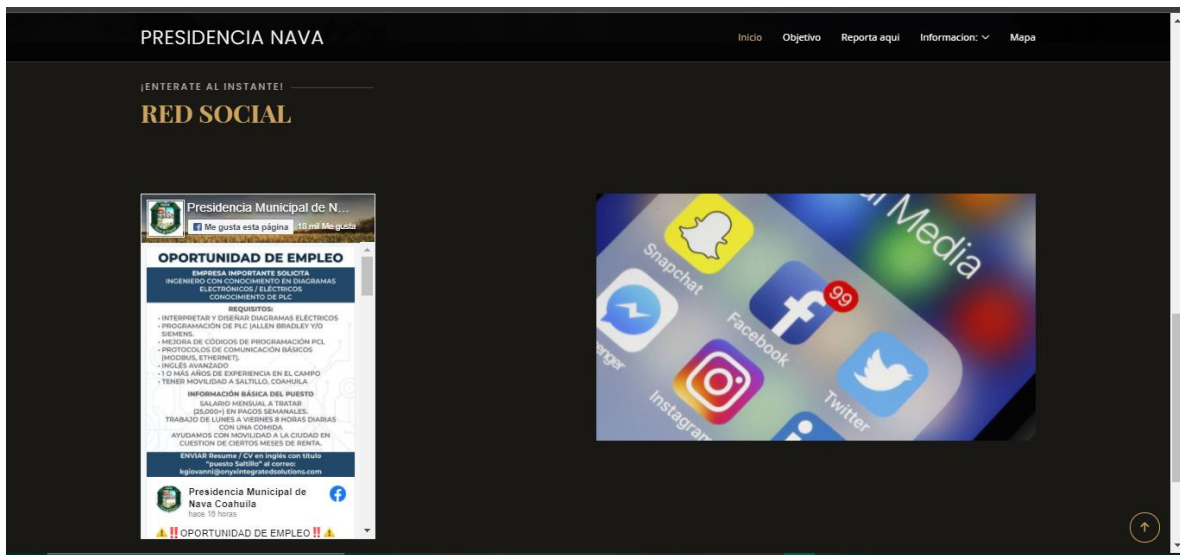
PRESIDENCIA NAVA

Inicio Objetivo Reporta aqui Informacion: Mapa

¡ENTERATE AL INSTANTE!

RED SOCIAL

Presidencia Municipal de N...

Me gusta esta página 18 mil Me gusta

OPORTUNIDAD DE EMPLEO

EMPRESA IMPORTANTE SOLICITA INGENIERO CON CONOCIMIENTO EN DIAGRAMAS ELECTRÓNICOS / ELÉCTRICOS CONOCIMIENTO DE PLC

REQUISITOS:
- INTERPRETAR Y DISEÑAR DIAGRAMAS ELÉCTRICOS
- PROGRAMACIÓN DE PLC (ALLEN BRADLEY Y/O SIEMENS.
- MEJORA DE CÓDIGOS DE PROGRAMACIÓN PCL
- PROTOCOLOS DE COMUNICACIÓN BÁSICOS (MODBUS, ETHERNET).
- INGLÉS AVANZADO
- 1 O MÁS AÑOS DE EXPERIENCIA EN EL CAMPO
- TENER MOVILIDAD A SALTILLO, COAHUILA

INFORMACIÓN BÁSICA DEL PUESTO
SALARIO MENSUAL A TRATAR (25,000+) EN PAGOS SEMANALES.
TRABAJO DE LUNES A VIERNES 8 HORAS DIARIAS CON UNA COMIDA
AYUDAMOS CON MOVILIDAD A LA CIUDAD EN CUESTION DE CIERTOS MESES DE RENTA.

ENVIAR Resume / CV en inglés con titulo "puesto Saltillo" al correo: kgiovanni@onyxintegratedsolutions.com

Presidencia Municipal de Nava Coahuila
hace 18 horas

⚠️‼️OPORTUNIDAD DE EMPLEO‼️⚠️

Media
Snapchat
Facebook
99
Instagram
Twitter
enger